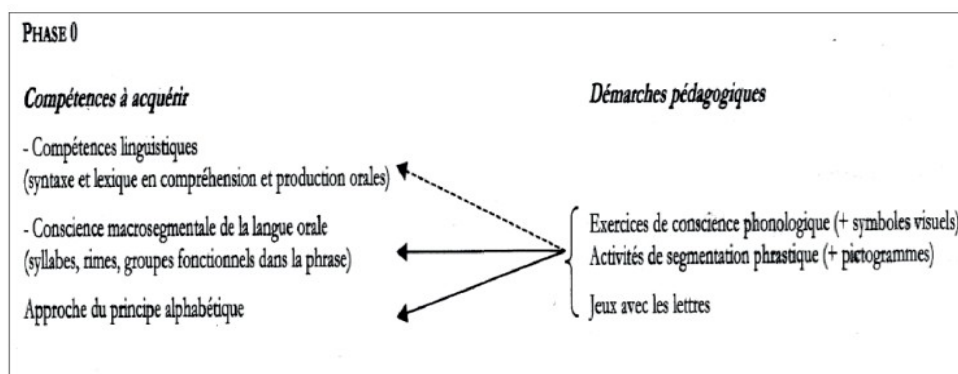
PHASE 0

Compétences à acquérir

- Compétences linguistiques
(syntaxe et lexique en compréhension et production orales)

- Conscience macrosegmentale de la langue orale
(syllabes, rimes, groupes fonctionnels dans la phrase)

Approche du principe alphabétique

Démarches pédagogiques

Exercices de conscience phonologique (+ symboles visuels)
Activités de segmentation phrastique (+ pictogrammes)

Jeux avec les lettres